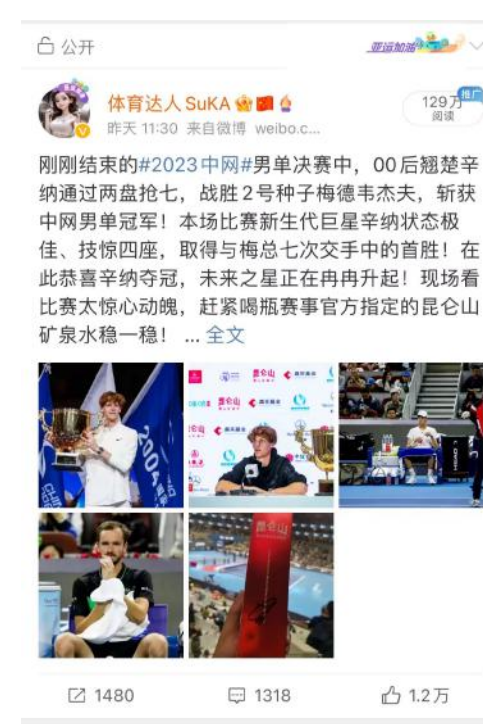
公开

亚运加油

体育达人 SuKA

昨天 11:30 来自微博 weibo.c...

129万 阅读

推广

刚刚结束的#2023中网#男单决赛中，00后翘楚辛纳通过两盘抢七，战胜2号种子梅德韦杰夫，斩获中网男单冠军！本场比赛新生代巨星辛纳状态极佳、技惊四座，取得与梅总七次交手中的首胜！在此恭喜辛纳夺冠，未来之星正在冉冉升起！现场看比赛太惊心动魄，赶紧喝瓶赛事官方指定的昆仑山矿泉水稳一稳！ ... 全文

2023

昆仑山

昆仑山

1480 1318 1.2万